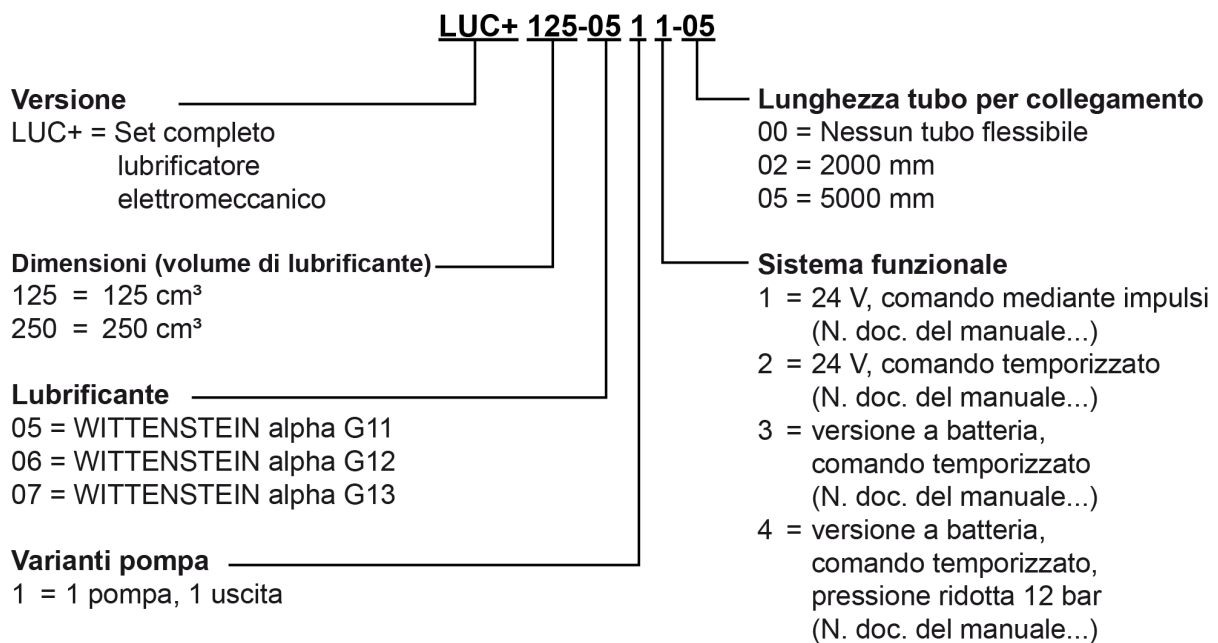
LUC+ 125-05 1 1-05

Versione
LUC+ = Set completo lubrificatore elettromeccanico

Dimensioni (volume di lubrificante)
125 = 125 cm³
250 = 250 cm³

Lubrificante
05 = WITTENSTEIN alpha G11
06 = WITTENSTEIN alpha G12
07 = WITTENSTEIN alpha G13

Varianti pompa
1 = 1 pompa, 1 uscita

Lunghezza tubo per collegamento
00 = Nessun tubo flessibile
02 = 2000 mm
05 = 5000 mm

Sistema funzionale
1 = 24 V, comando mediante impulsi (N. doc. del manuale...)
2 = 24 V, comando temporizzato (N. doc. del manuale...)
3 = versione a batteria, comando temporizzato (N. doc. del manuale...)
4 = versione a batteria, comando temporizzato, pressione ridotta 12 bar (N. doc. del manuale...)